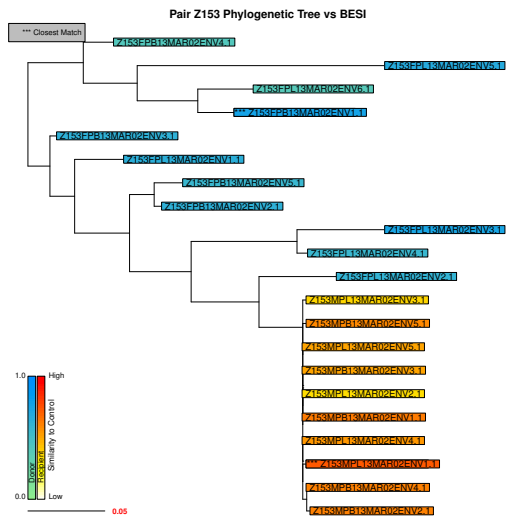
Pair Z153 Phylogenetic Tree vs BESI

*** Closest Match

Z153FPB13MAR02ENV4.1
Z153FPL13MAR02ENV5.1
Z153FPL13MAR02ENV6.1
*** Z153FPB13MAR02ENV1.1
Z153FPB13MAR02ENV3.1
Z153FPL13MAR02ENV1.1
Z153FPB13MAR02ENV5.1
Z153FPB13MAR02ENV2.1
Z153FPL13MAR02ENV3.1
Z153FPL13MAR02ENV4.1
Z153FPL13MAR02ENV2.1
Z153MPL13MAR02ENV3.1
Z153MPB13MAR02ENV5.1
Z153MPL13MAR02ENV5.1
Z153MPB13MAR02ENV3.1
Z153MPL13MAR02ENV2.1
Z153MPB13MAR02ENV1.1
Z153MPL13MAR02ENV4.1
*** Z153MPL13MAR02ENV1.1
Z153MPB13MAR02ENV4.1
Z153MPB13MAR02ENV2.1

1.0
0.0
High
Low
Donor
Recipient
Similarity to Control

0.05